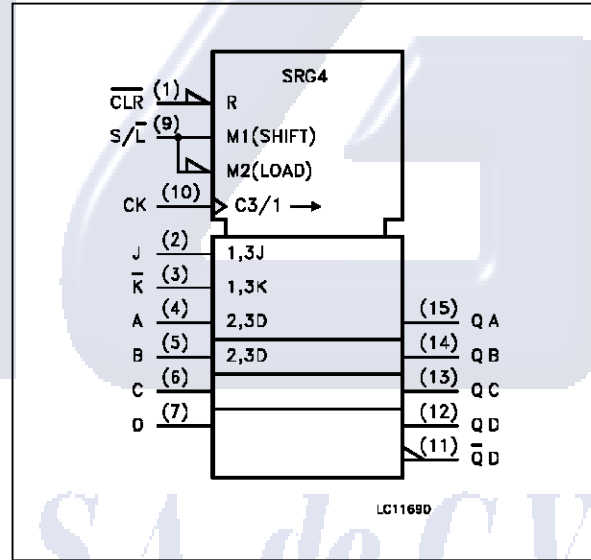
SRG4

$\overline{CLR}$ (1) R

S/$\overline{L}$ (9) M1(SHIFT)

M2(LOAD)

CK (10) C3/1 →

J (2) 1,3J

$\overline{K}$ (3) 1,3K

A (4) 2,3D

B (5) 2,3D

C (6)

D (7)

(15) QA

(14) QB

(13) QC

(12) QD

(11) $\overline{Q}$D

LC1169D

SA de CV